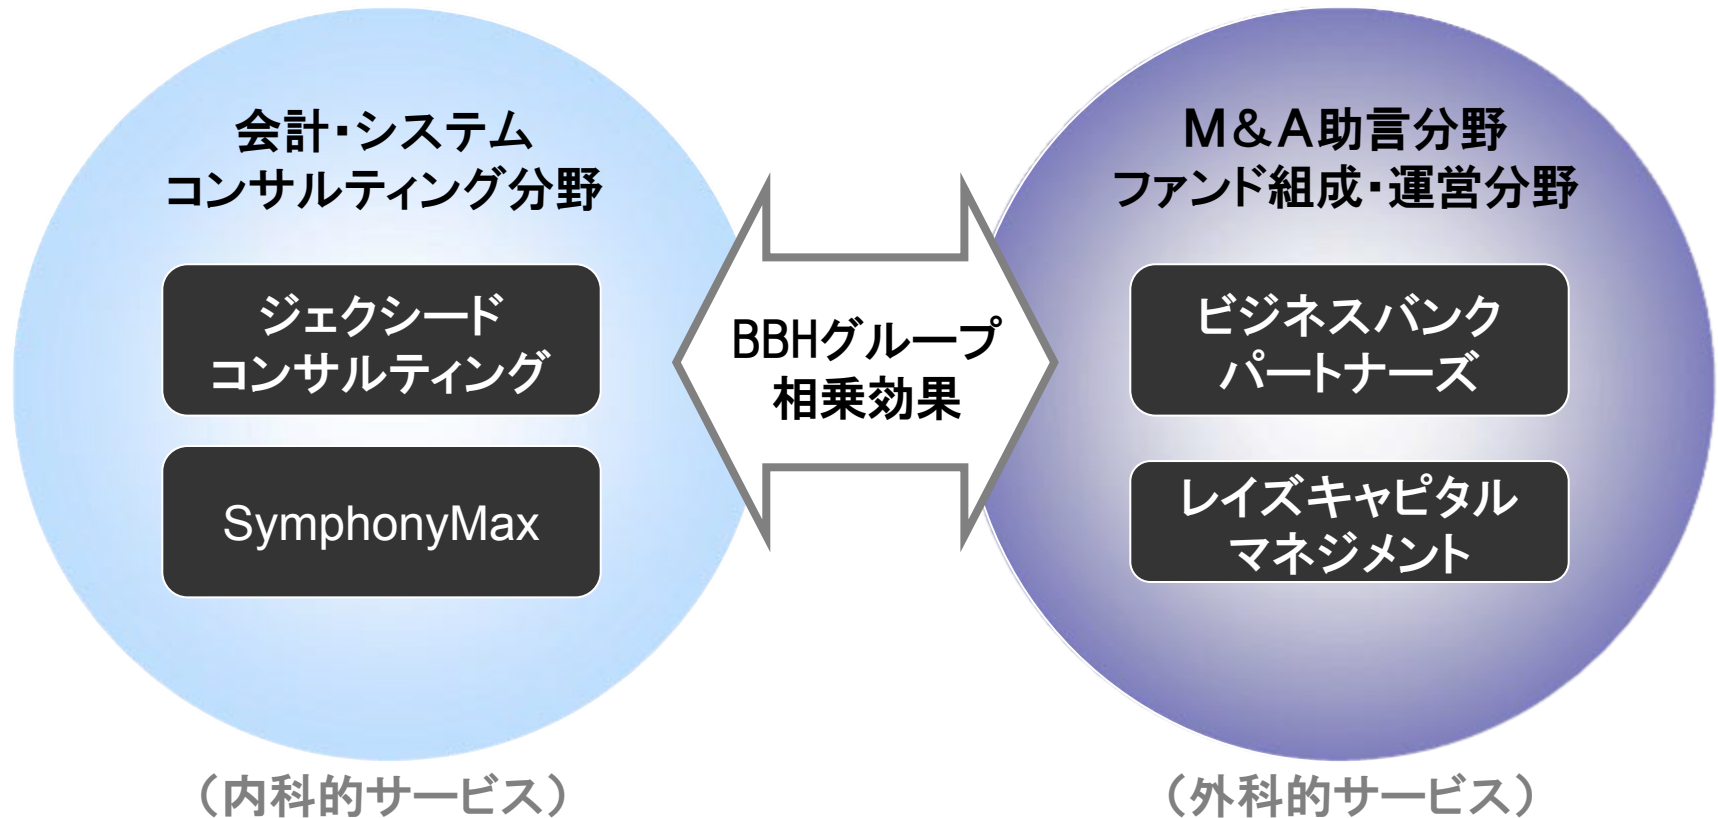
会計・システム
コンサルティング分野

ジェクシード
コンサルティング

SymphonyMax

（内科的サービス）

BBHグループ
相乗効果

M＆A助言分野
ファンド組成・運営分野

ビジネスバンク
パートナーズ

レイズキャピタル
マネジメント

（外科的サービス）